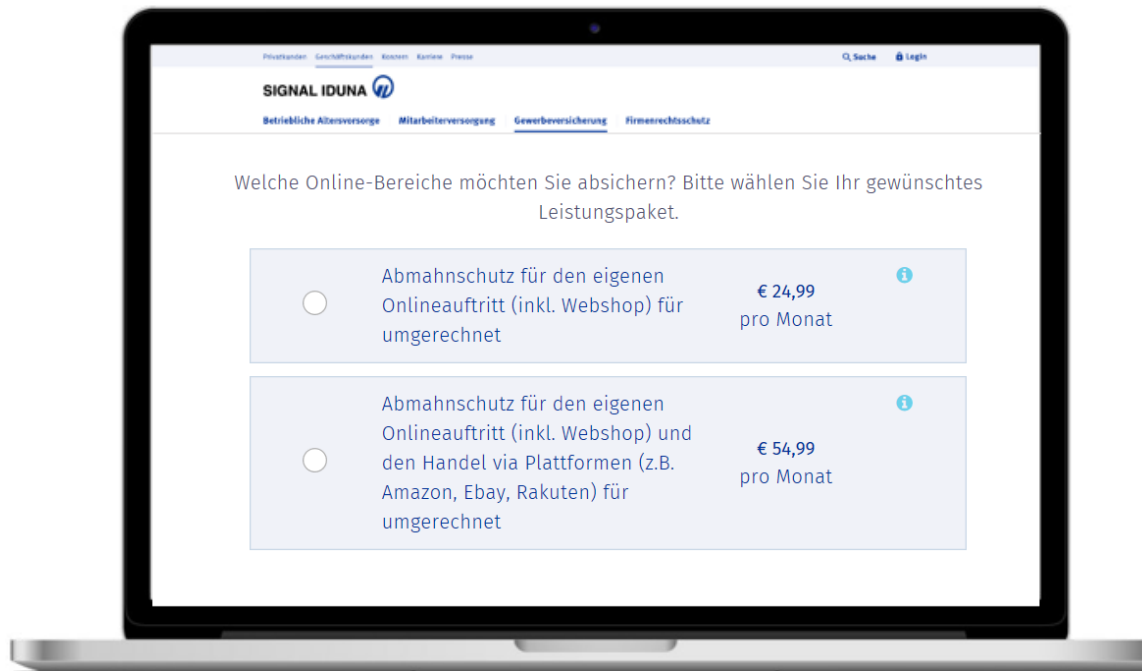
Privatkunden Geschäftskunden Konzern Karriere Presse

Suche Login

SIGNAL IDUNA

Betriebliche Altersversorge Mitarbeiterversorgung Gewerbeversicherung Firmenrechtsschutz

Welche Online-Bereiche möchten Sie absichern? Bitte wählen Sie Ihr gewünschtes Leistungspaket.

Abmahnschutz für den eigenen Onlineauftritt (inkl. Webshop) für umgerechnet

€ 24,99
pro Monat

Abmahnschutz für den eigenen Onlineauftritt (inkl. Webshop) und den Handel via Plattformen (z.B. Amazon, Ebay, Rakuten) für umgerechnet

€ 54,99
pro Monat